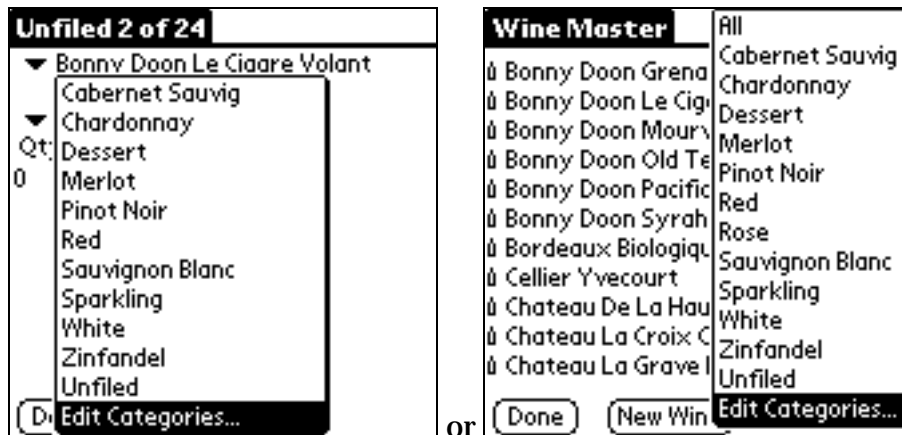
Unfiled 2 of 24
Bonny Doon Le Cigare Volant
Cabernet Sauvig
Chardonnay
Qt Dessert
0 Merlot
Pinot Noir
Red
Sauvignon Blanc
Sparkling
White
Zinfandel
Unfiled
D Edit Categories...

or

Wine Master
Bonny Doon Grena
Bonny Doon Le Cig
Bonny Doon Mourv
Bonny Doon Old Te
Bonny Doon Pacific
Bonny Doon Syrah
Bordeaux Biologiq
Cellier Yvecourt
Chateau De La Hau
Chateau La Croix C
Chateau La Grave I
Done New Win

All
Cabernet Sauvig
Chardonnay
Dessert
Merlot
Pinot Noir
Red
Rose
Sauvignon Blanc
Sparkling
White
Zinfandel
Unfiled
Edit Categories...